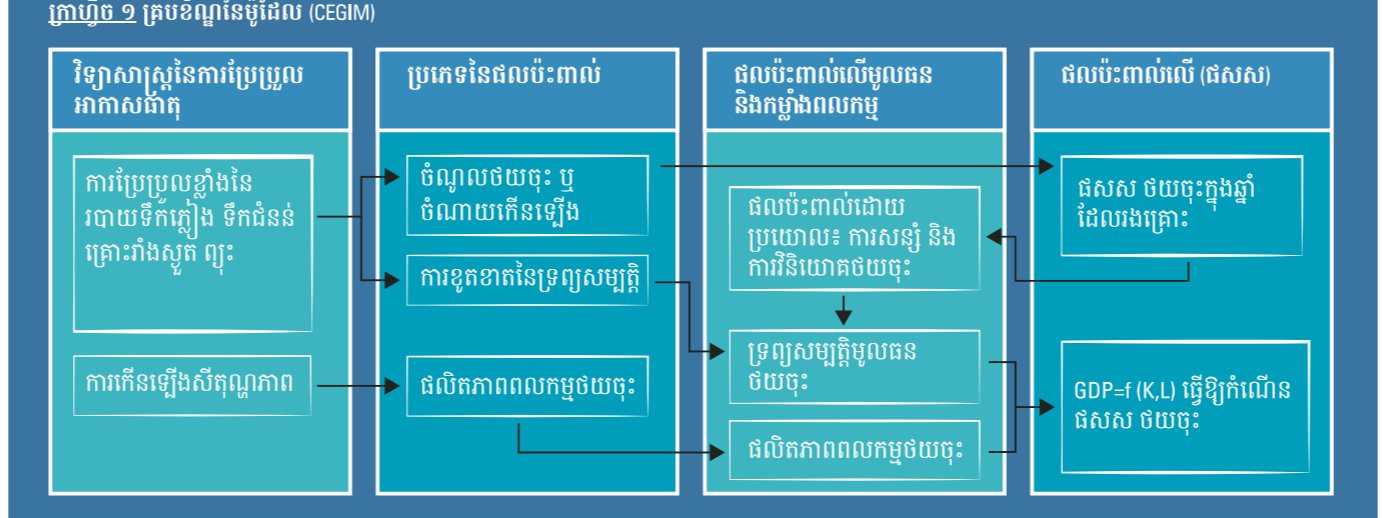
ក្រាហ្វិច ១ គ្រុបខំណ្ឌនៃម៉ូដែល (CEGIM)

វិទ្យាសាស្ត្រនៃការប្រែប្រួលអាកាសធាតុ

ការប្រែប្រួលខ្លាំងនៃរបាយទឹកភ្លៀង ទឹកជំនន់ គ្រោះរាំងស្ងួត ព្យុះ

ការកើនឡើងសីតុណ្ហភាព

ប្រភេទនៃផលប៉ះពាល់

ចំណូលថយចុះ ឬ ចំណាយកើនឡើង

ការខូតខាតនៃទ្រព្យសម្បត្តិ

ផលិតភាពពលកម្មថយចុះ

ផលប៉ះពាល់លើមូលធន និងកម្លាំងពលកម្ម

ផលប៉ះពាល់ដោយប្រយោលៈ ការសន្សំ និង ការវិនិយោគថយចុះ

ទ្រព្យសម្បត្តិមូលធនថយចុះ

ផលិតភាពពលកម្មថយចុះ

ផលប៉ះពាល់លើ (ផសស)

ផសស ថយចុះក្នុងឆ្នាំដែលរងគ្រោះ

GDP=f (K,L) ធ្វើឱ្យកំណើន ផសស ថយចុះ